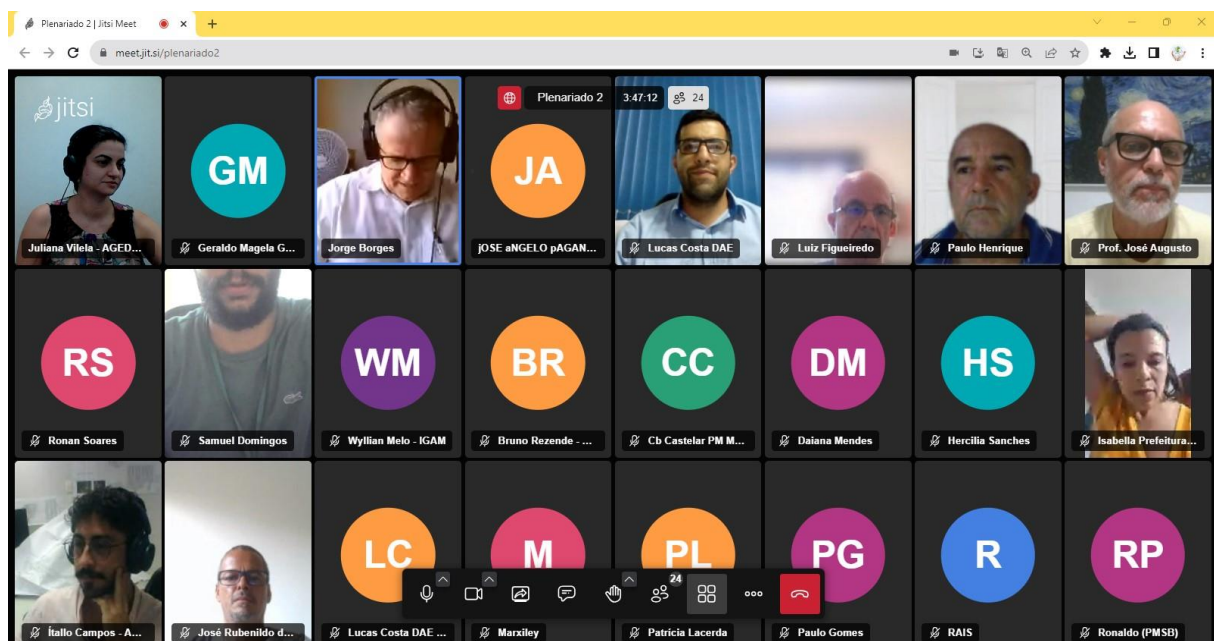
Plenariado 2 | Jitsi Meet

meet.jit.si/plenariado2

jitsi

Plenariado 2 3:47:12 24

GM

JA

Juliana Vilela - AGED...

Geraldo Magela G...

Jorge Borges

jOSE aNGELO pAGAN...

Lucas Costa DAE

Luiz Figueiredo

Paulo Henrique

Prof. José Augusto

RS

WM

BR

CC

DM

HS

Ronan Soares

Samuel Domingos

Wyllian Melo - IGAM

Bruno Rezende - ...

Cb Castelar PM M...

Daiana Mendes

Hercilia Sanches

Isabella Prefeitura...

LC

M

PL

PG

R

RP

24

Ítallo Campos - A...

José Rubenildo d...

Lucas Costa DAE ...

Marxiley

Patrícia Lacerda

Paulo Gomes

RAIS

Ronaldo (PMSB)